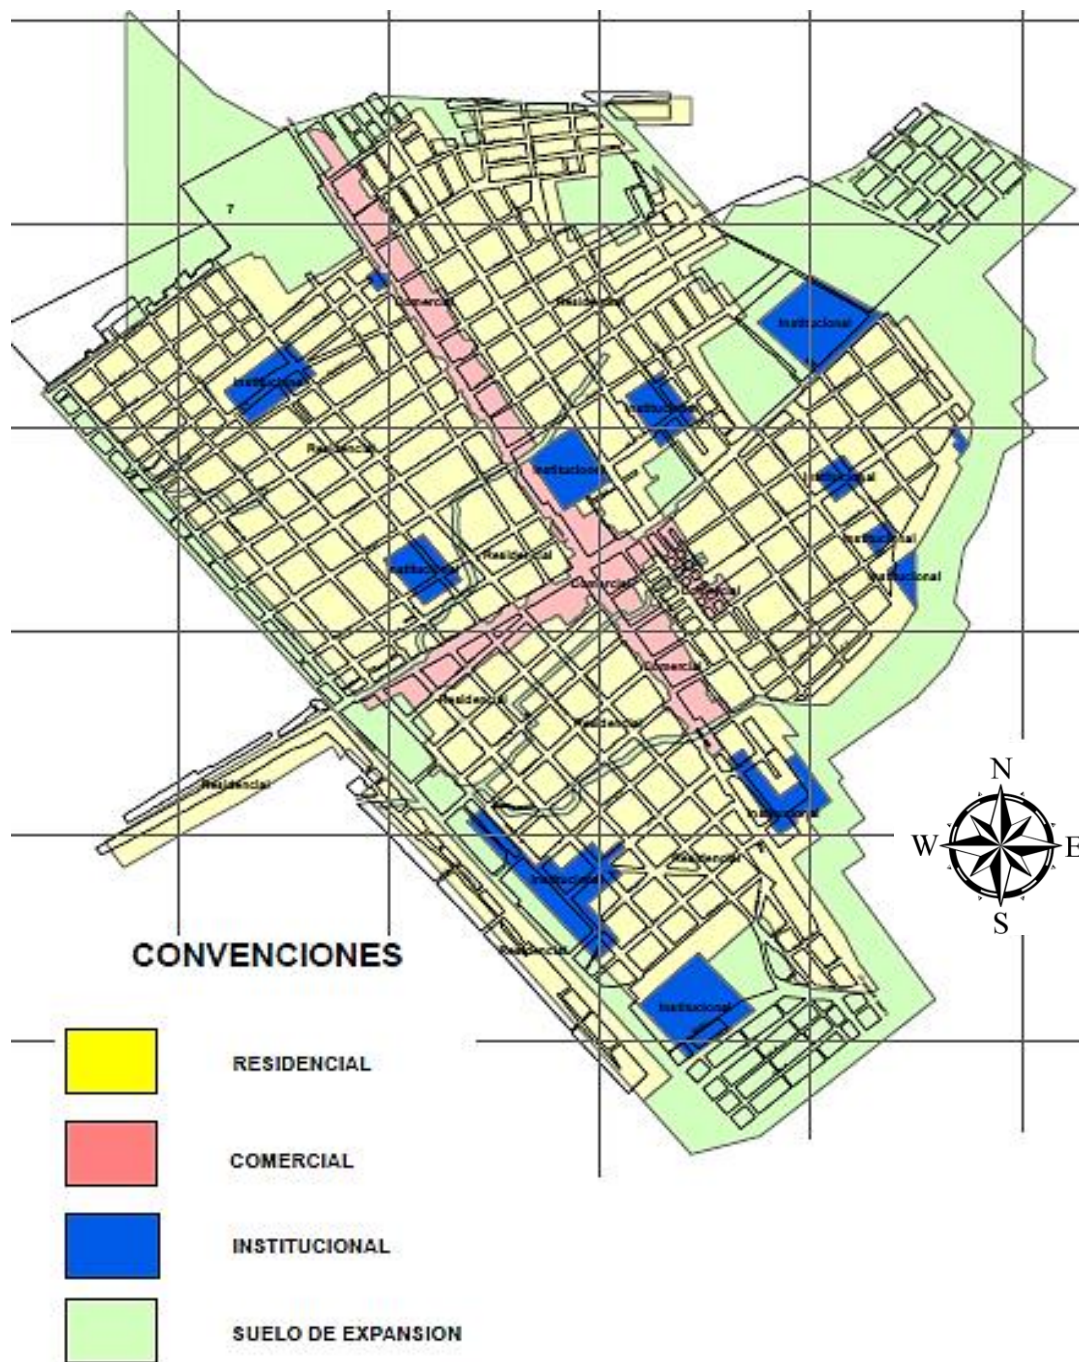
7

Comercial

Residencial

Institucional

Institucional

Institucional

Residencial

Institucional

Institucional

Institucional

Residencial

Institucional

Comercial

Comercial

Institucional

Comercial

Residencial

Residencial

Residencial

Institucional

Residencial

Institucional

Comercial

Institucional

N

W

E

S

CONVENCIONES

RESIDENCIAL

COMERCIAL

INSTITUCIONAL

SUELO DE EXPANSION